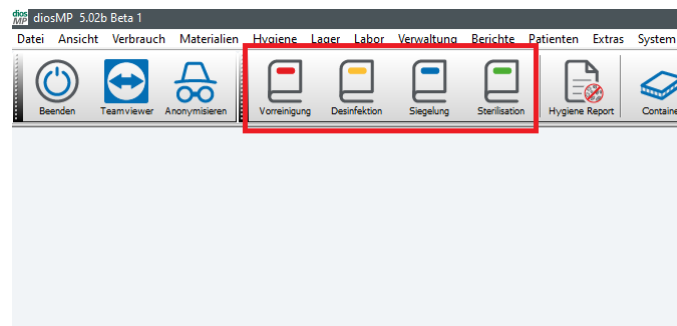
dios MP diosMP 5.02b Beta 1

Datei Ansicht Verbrauch Materialien Hygiene Lager Labor Verwaltung Berichte Patienten Extras System

Beenden Teamviewer Anonymisieren Vorreinigung Desinfektion Siegelung Sterilisation Hygiene Report Containe